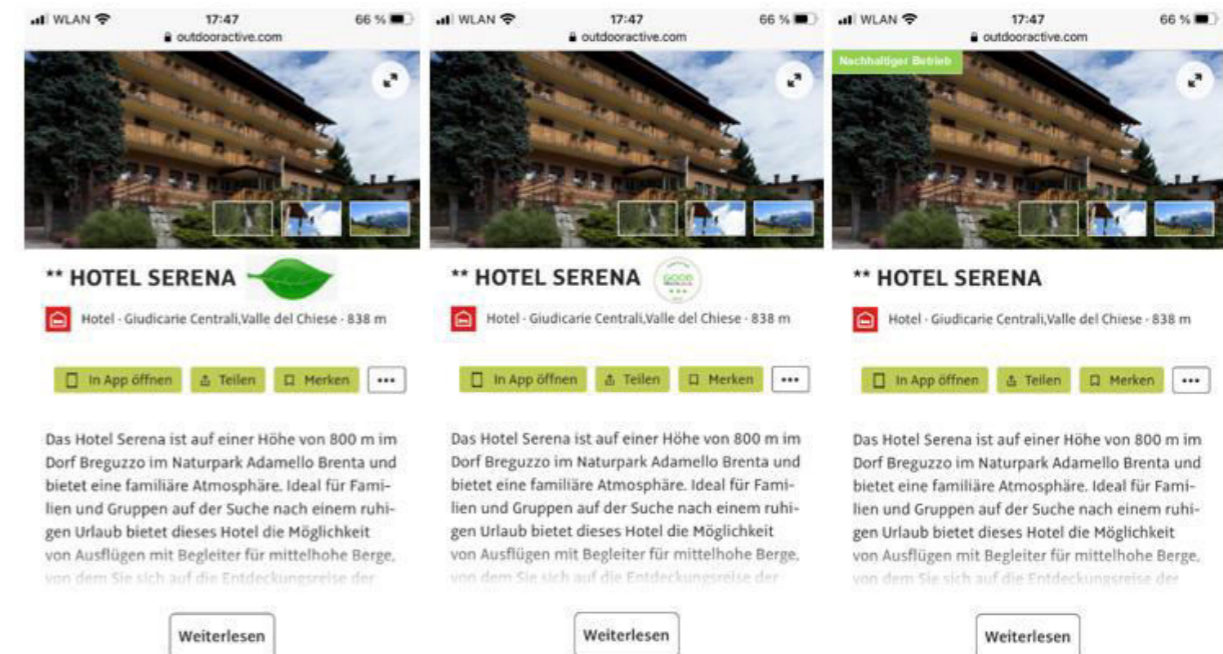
WLAN 17:47 66 %
outdooractive.com

** HOTEL SERENA

Hotel · Giudicarie Centrali,Valle del Chiese · 838 m

In App öffnen Teilen Merken ···

Das Hotel Serena ist auf einer Höhe von 800 m im Dorf Breguzzo im Naturpark Adamello Brenta und bietet eine familiäre Atmosphäre. Ideal für Familien und Gruppen auf der Suche nach einem ruhigen Urlaub bietet dieses Hotel die Möglichkeit von Ausflügen mit Begleiter für mittelhohe Berge, von dem Sie sich auf die Entdeckungsreise der

Weiterlesen

WLAN 17:47 66 %
outdooractive.com

** HOTEL SERENA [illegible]

Hotel · Giudicarie Centrali,Valle del Chiese · 838 m

In App öffnen Teilen Merken ···

Das Hotel Serena ist auf einer Höhe von 800 m im Dorf Breguzzo im Naturpark Adamello Brenta und bietet eine familiäre Atmosphäre. Ideal für Familien und Gruppen auf der Suche nach einem ruhigen Urlaub bietet dieses Hotel die Möglichkeit von Ausflügen mit Begleiter für mittelhohe Berge, von dem Sie sich auf die Entdeckungsreise der

Weiterlesen

WLAN 17:47 66 %
outdooractive.com

Nachhaltiger Betrieb

** HOTEL SERENA

Hotel · Giudicarie Centrali,Valle del Chiese · 838 m

In App öffnen Teilen Merken ···

Das Hotel Serena ist auf einer Höhe von 800 m im Dorf Breguzzo im Naturpark Adamello Brenta und bietet eine familiäre Atmosphäre. Ideal für Familien und Gruppen auf der Suche nach einem ruhigen Urlaub bietet dieses Hotel die Möglichkeit von Ausflügen mit Begleiter für mittelhohe Berge, von dem Sie sich auf die Entdeckungsreise der

Weiterlesen